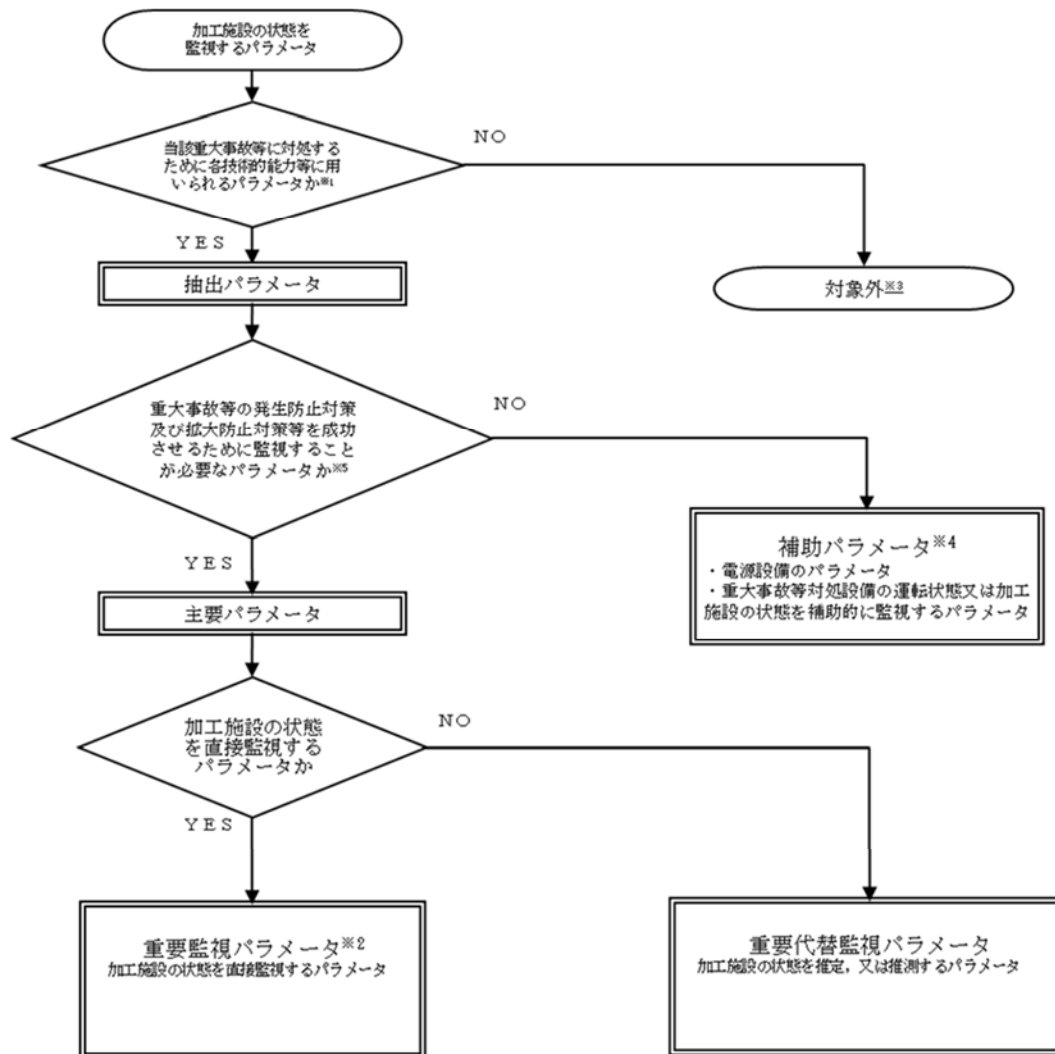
加工施設の状態を監視するパラメータ

当該重大事故等に対処するために各技術的能力等に用いられるパラメータか※1

NO

YES

抽出パラメータ

対象外※3

重大事故等の発生防止対策及び拡大防止対策等を成功させるために監視することが必要なパラメータか※5

NO

補助パラメータ※4
・電源設備のパラメータ
・重大事故等対処設備の運転状態又は加工施設の状態を補助的に監視するパラメータ

YES

主要パラメータ

加工施設の状態を直接監視するパラメータか

NO

YES

重要監視パラメータ※2
加工施設の状態を直接監視するパラメータ

重要代替監視パラメータ
加工施設の状態を推定，又は推測するパラメータ